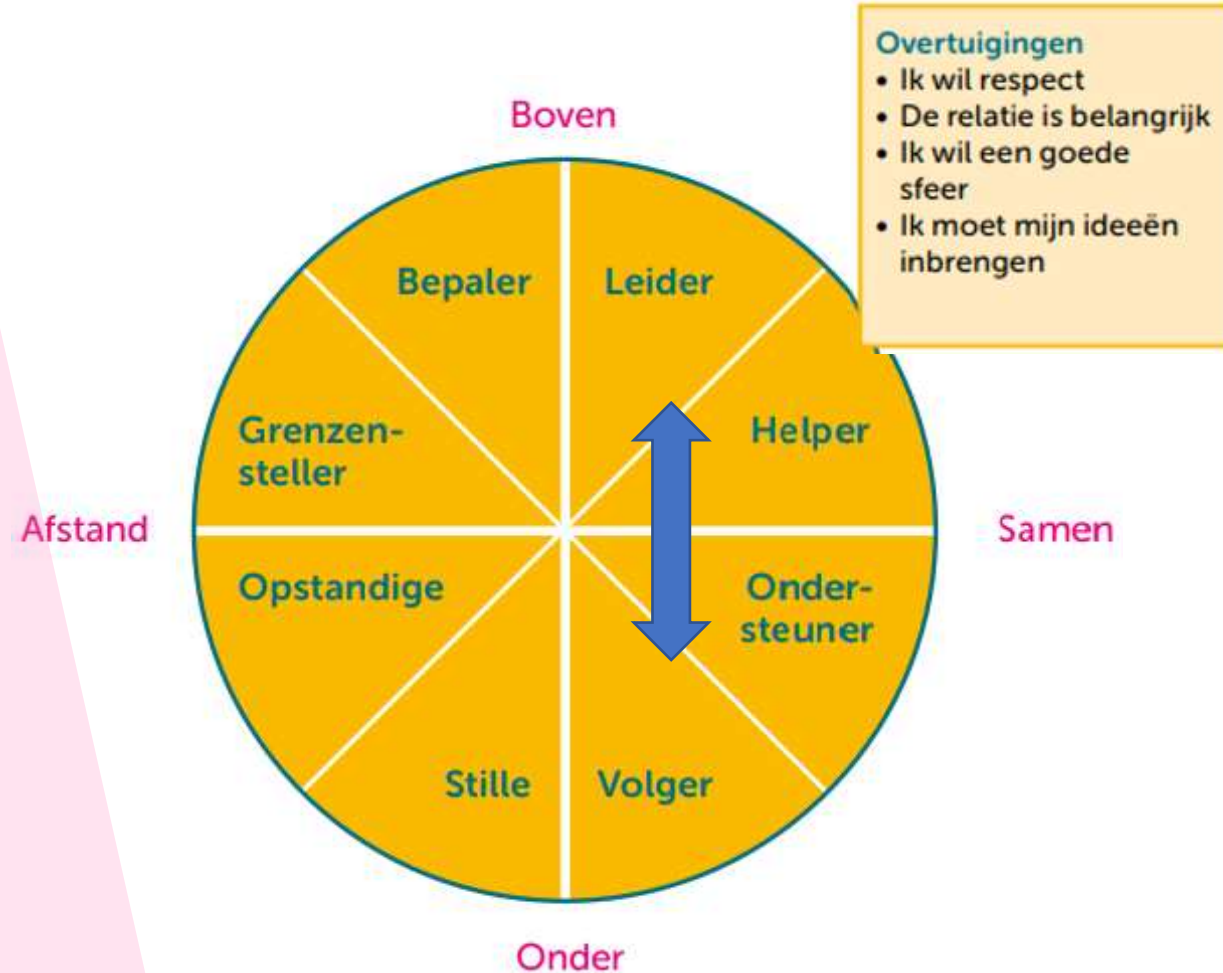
Overtuigingen
• Ik wil respect
• De relatie is belangrijk
• Ik wil een goede sfeer
• Ik moet mijn ideeën inbrengen

Boven

Bepaler

Leider

Grenzensteller

Helper

Afstand

Samen

Opstandige

Ondersteuner

Stille

Volger

Onder